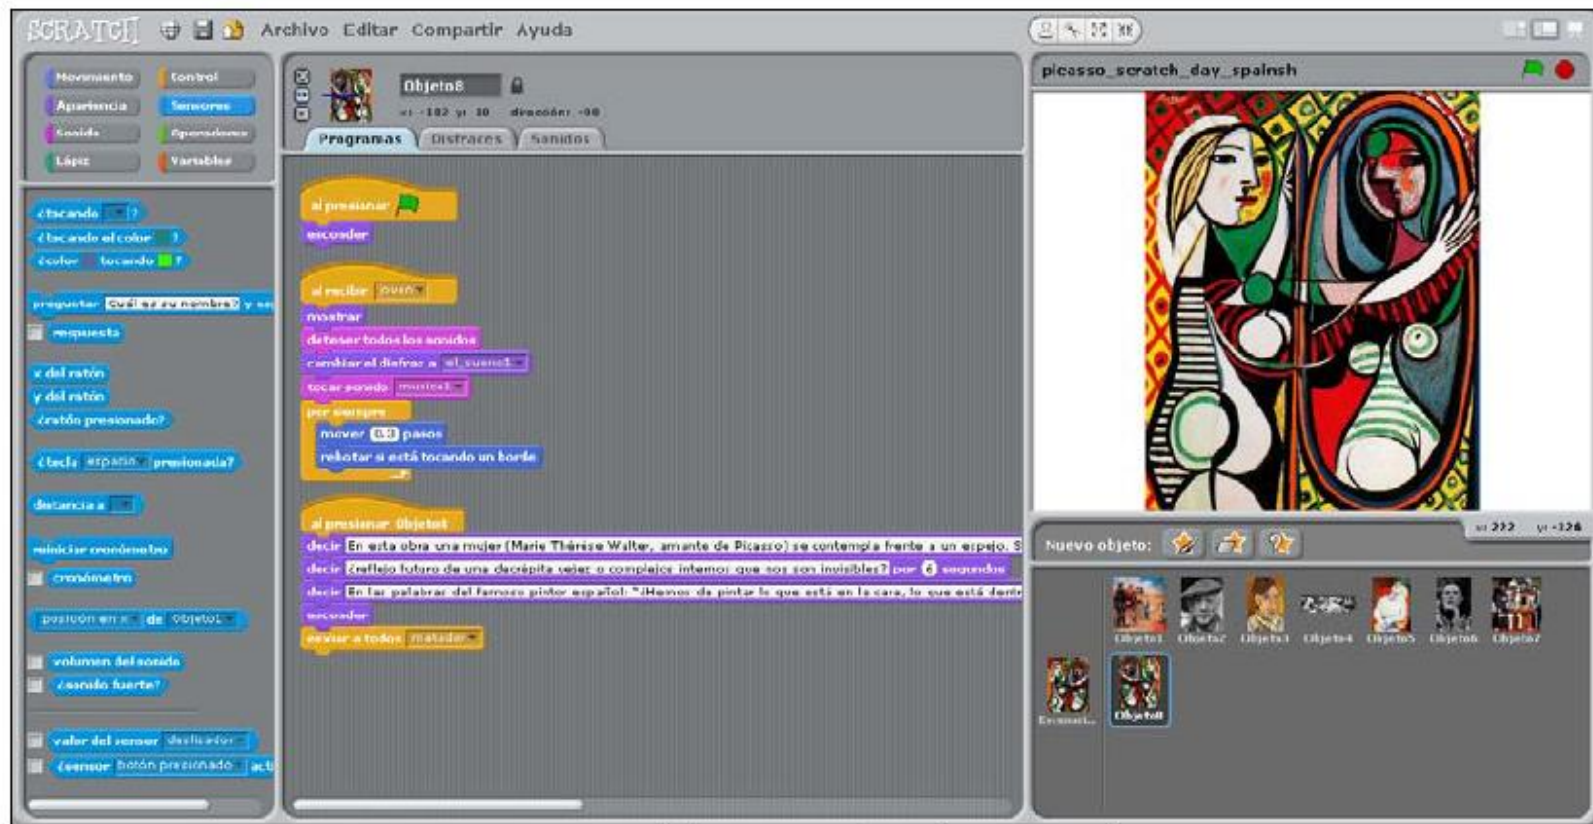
SCRATCH Archivo Editar Compartir Ayuda

Movimiento Control
Apariencia Sensores
Sonido Operadores
Lápiz Variables

¿tocando ?
¿tocando el color ?
¿color tocando ?

preguntar ¿Cuál es su nombre? y es

respuesta

x del ratón
y del ratón
¿ratón presionado?

¿tecla espacio presionada?

distancia a

reiniciar cronómetro
cronómetro

posición en x de objeto1

volumen del sonido
¿sonido fuerte?

valor del sensor deslizador
¿sensor botón presionado acti

Objeto8
x: -182 y: 30 dirección: -90

Programas Disfraces Sonidos

al presionar
esconder

al recibir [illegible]
mostrar
detener todos los sonidos
cambiar el disfraz a el_sueño1
tocar sonido musica1
por siempre
mover 0.3 pasos
rebotar si está tocando un borde

al presionar Objeto8
decir En esta obra una mujer (Marie Thérèse Walter, amante de Picasso) se contempla frente a un espejo. S
decir ¿reflejo futuro de una decrépita vejez o complejos internos que nos son invisibles? por 6 segundos
decir En las palabras del famoso pintor español: "¡Hemos de pintar lo que está en la cara, lo que está dent
esconder
enviar a todos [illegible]

picasso_scratch_day_spainsh

x: 222 y: -126

Nuevo objeto:

Objeto1 Objeto2 Objeto3 Objeto4 Objeto5 Objeto6 Objeto7

Escenari... Objeto8